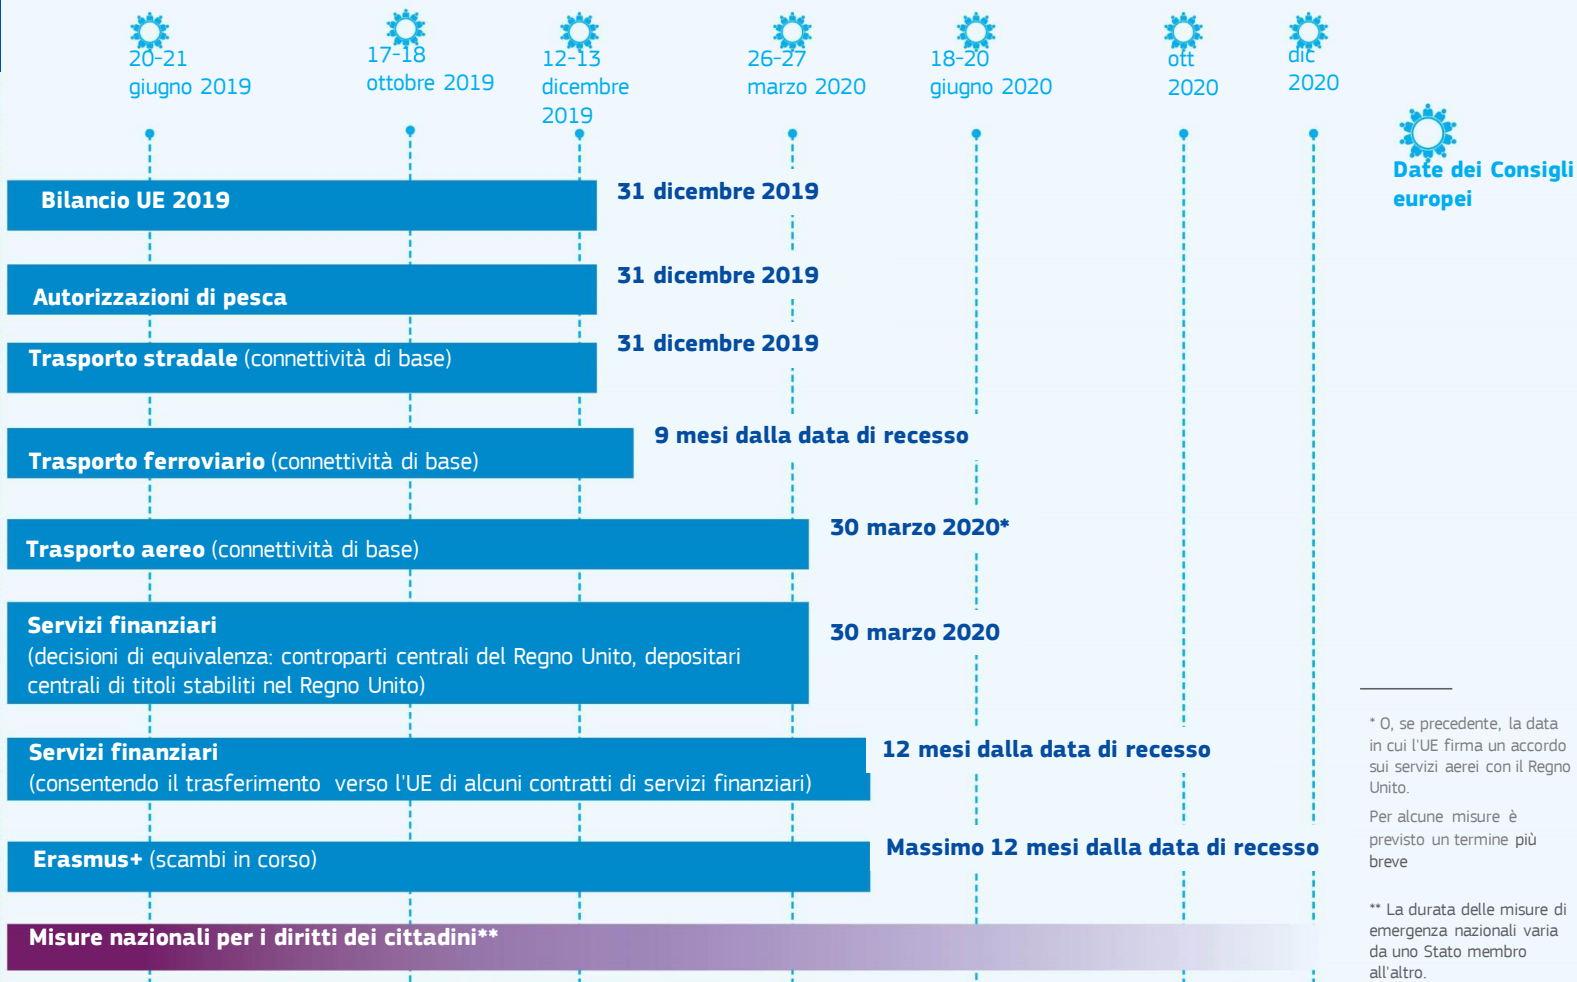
20-21
giugno 2019

17-18
ottobre 2019

12-13
dicembre
2019

26-27
marzo 2020

18-20
giugno 2020

ott
2020

dic
2020

Date dei Consigli europei

Bilancio UE 2019

31 dicembre 2019

Autorizzazioni di pesca

31 dicembre 2019

Trasporto stradale (connettività di base)

31 dicembre 2019

Trasporto ferroviario (connettività di base)

9 mesi dalla data di recesso

Trasporto aereo (connettività di base)

30 marzo 2020*

Servizi finanziari
(decisioni di equivalenza: controparti centrali del Regno Unito, depositari centrali di titoli stabiliti nel Regno Unito)

30 marzo 2020

Servizi finanziari
(consentendo il trasferimento verso l'UE di alcuni contratti di servizi finanziari)

12 mesi dalla data di recesso

Erasmus+ (scambi in corso)

Massimo 12 mesi dalla data di recesso

Misure nazionali per i diritti dei cittadini**

* O, se precedente, la data in cui l'UE firma un accordo sui servizi aerei con il Regno Unito.

Per alcune misure è previsto un termine più breve

** La durata delle misure di emergenza nazionali varia da uno Stato membro all'altro.